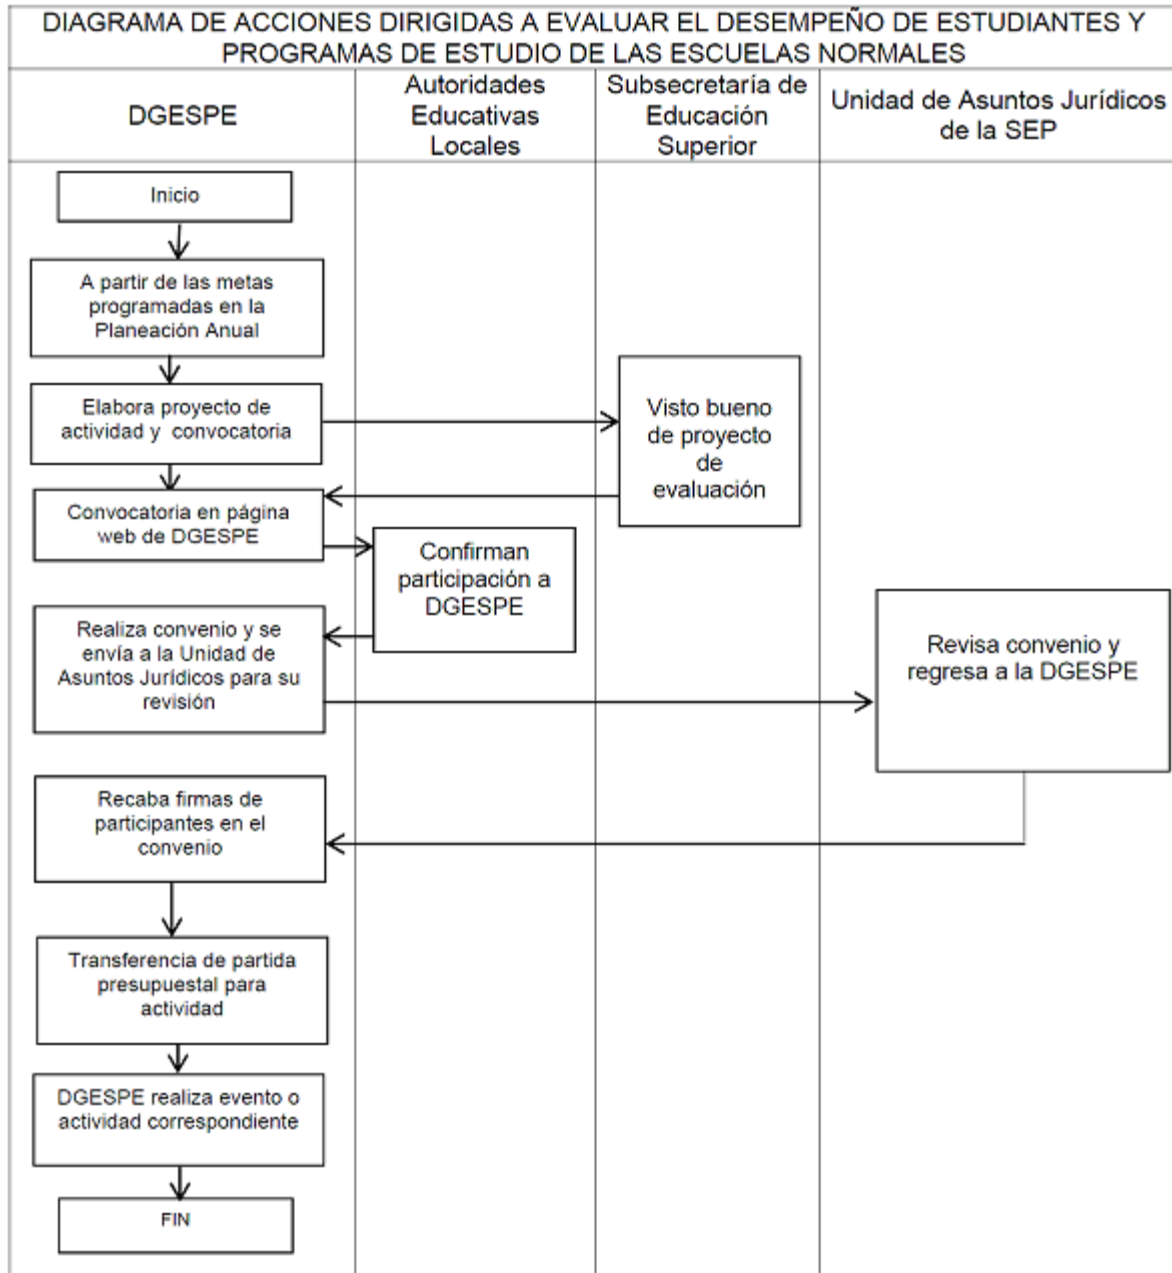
DIAGRAMA DE ACCIONES DIRIGIDAS A EVALUAR EL DESEMPEÑO DE ESTUDIANTES Y PROGRAMAS DE ESTUDIO DE LAS ESCUELAS NORMALES

| DGESPE | Autoridades Educativas Locales | Subsecretaría de Educación Superior | Unidad de Asuntos Jurídicos de la SEP |
|---|---|---|---|

Inicio

A partir de las metas programadas en la Planeación Anual

Elabora proyecto de actividad y convocatoria

Visto bueno de proyecto de evaluación

Convocatoria en página web de DGESPE

Confirman participación a DGESPE

Realiza convenio y se envía a la Unidad de Asuntos Jurídicos para su revisión

Revisa convenio y regresa a la DGESPE

Recaba firmas de participantes en el convenio

Transferencia de partida presupuestal para actividad

DGESPE realiza evento o actividad correspondiente

FIN